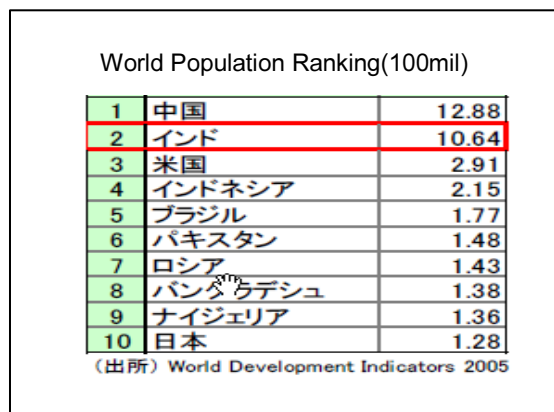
World Population Ranking(100mil)

| | | |
|---|---|---|
| 1 | 中国 | 12.88 |
| 2 | インド | 10.64 |
| 3 | 米国 | 2.91 |
| 4 | インドネシア | 2.15 |
| 5 | ブラジル | 1.77 |
| 6 | パキスタン | 1.48 |
| 7 | ロシア | 1.43 |
| 8 | バングラデシュ | 1.38 |
| 9 | ナイジェリア | 1.36 |
| 10 | 日本 | 1.28 |

（出所）World Development Indicators 2005